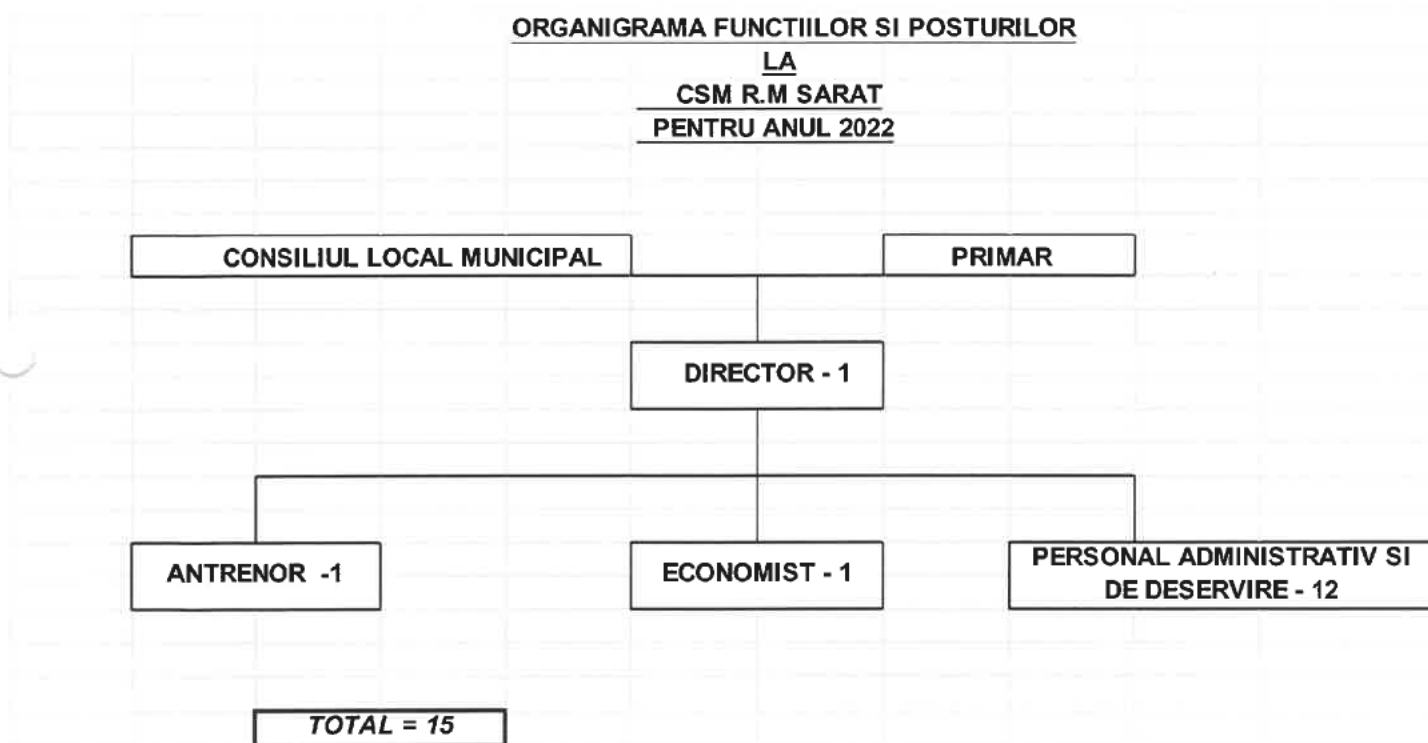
ORGANIGRAMA FUNCTIILOR SI POSTURILOR
LA
CSM R.M SARAT
PENTRU ANUL 2022

CONSILIUL LOCAL MUNICIPAL

PRIMAR

DIRECTOR - 1

ANTRENOR -1

ECONOMIST - 1

PERSONAL ADMINISTRATIV SI DE DESERVIRE - 12

TOTAL = 15